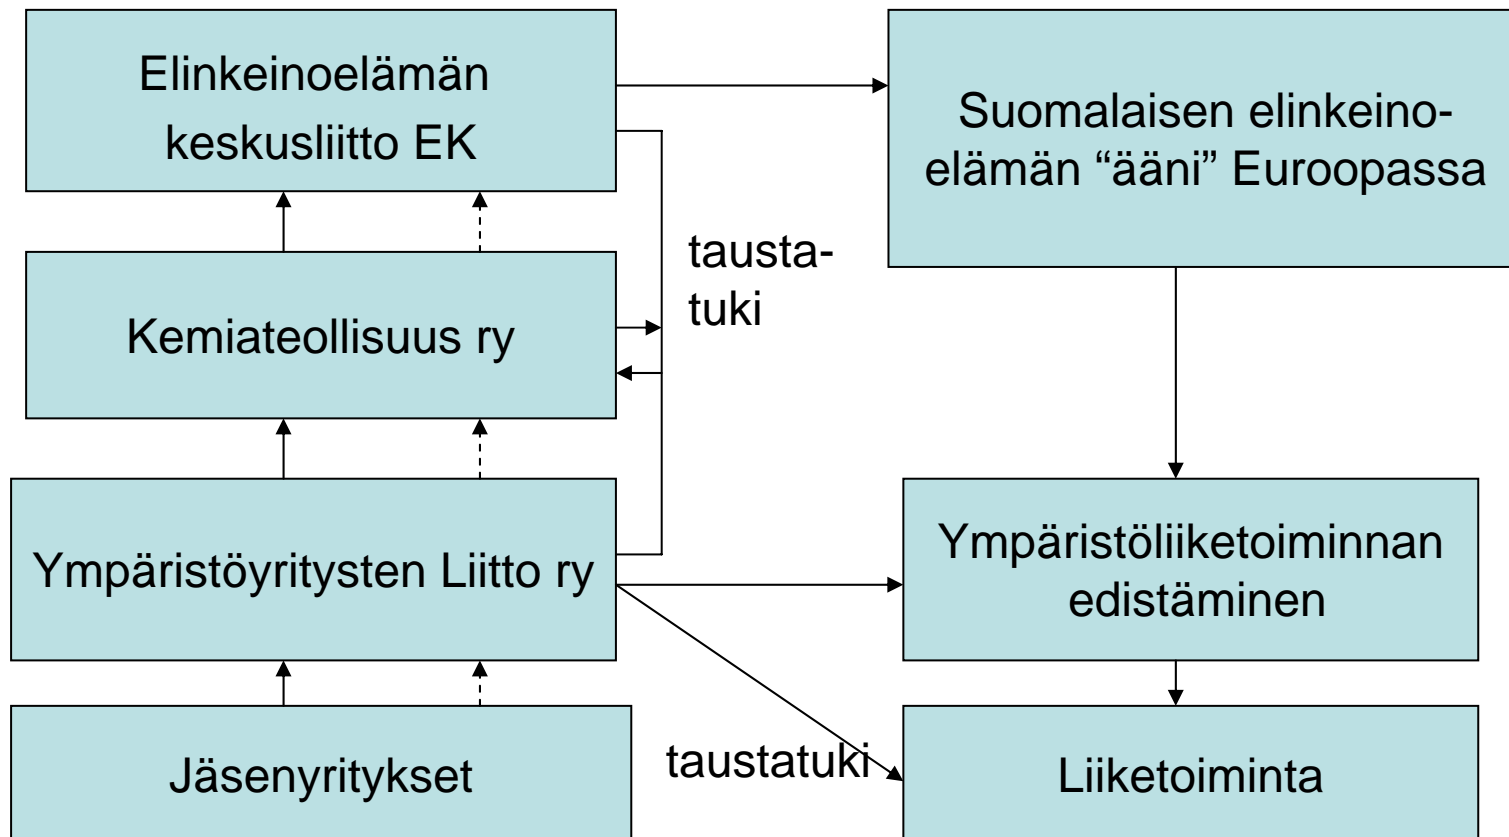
Elinkeinoelämän keskusliitto EK

Suomalaisen elinkeinoelämän “ääni” Euroopassa

tausta-
tuki

Kemiateollisuus ry

Ympäristöyritysten Liitto ry

Ympäristöliiketoiminnan edistäminen

Jäsenyritykset

taustatuki

Liiketoiminta